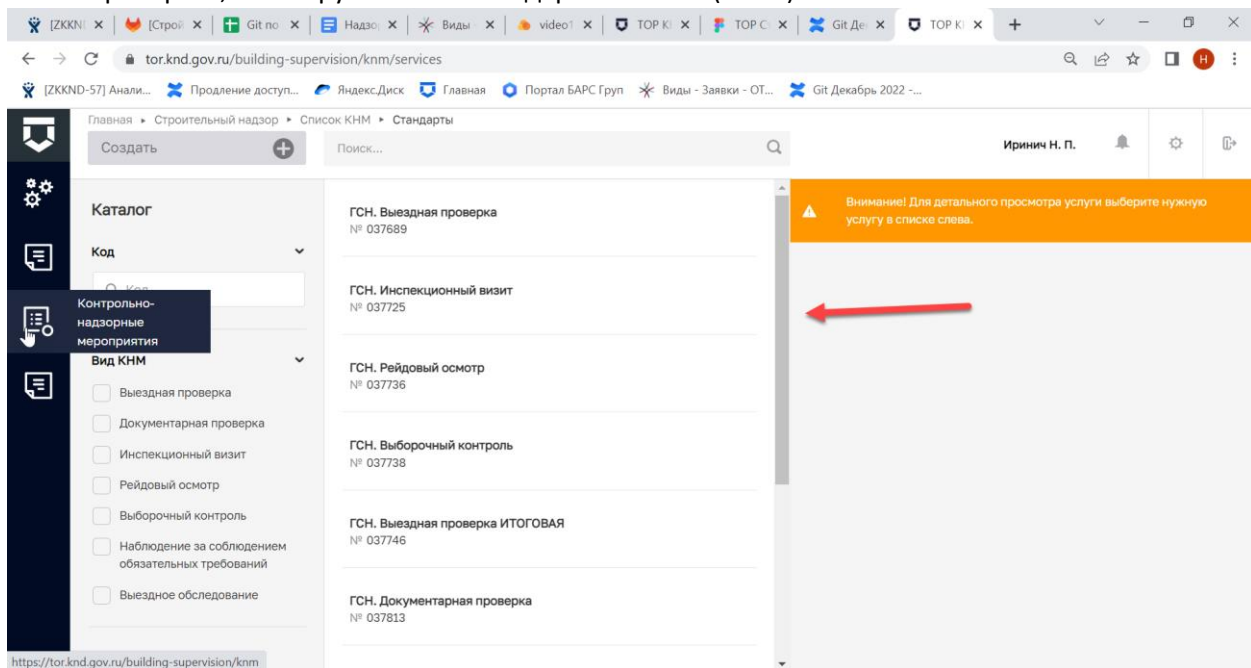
[ZKKN ✕ | [Строй ✕ | Git по ✕ | Надзо ✕ | Виды ✕ | video ✕ | ТОР К ✕ | ТОР С ✕ | Git Де ✕ | ТОР К ✕ | +

tor.knd.gov.ru/building-supervision/knm/services

[ZKKND-57] Анали... Продление доступ... Яндекс.Диск Главная Портал БАРС Груп Виды - Заявки - ОТ... Git Декабрь 2022 -...

Главная ▸ Строительный надзор ▸ Список КНМ ▸ Стандарты

Создать

Поиск...

Иринич Н. П.

Каталог

Код

Контрольно-надзорные мероприятия

Вид КНМ

Выездная проверка

Документарная проверка

Инспекционный визит

Рейдовый осмотр

Выборочный контроль

Наблюдение за соблюдением обязательных требований

Выездное обследование

ГСН. Выездная проверка
№ 037689

ГСН. Инспекционный визит
№ 037725

ГСН. Рейдовый осмотр
№ 037736

ГСН. Выборочный контроль
№ 037738

ГСН. Выездная проверка ИТОГОВАЯ
№ 037746

ГСН. Документарная проверка
№ 037813

Внимание! Для детального просмотра услуги выберите нужную услугу в списке слева.

https://tor.knd.gov.ru/building-supervision/knm